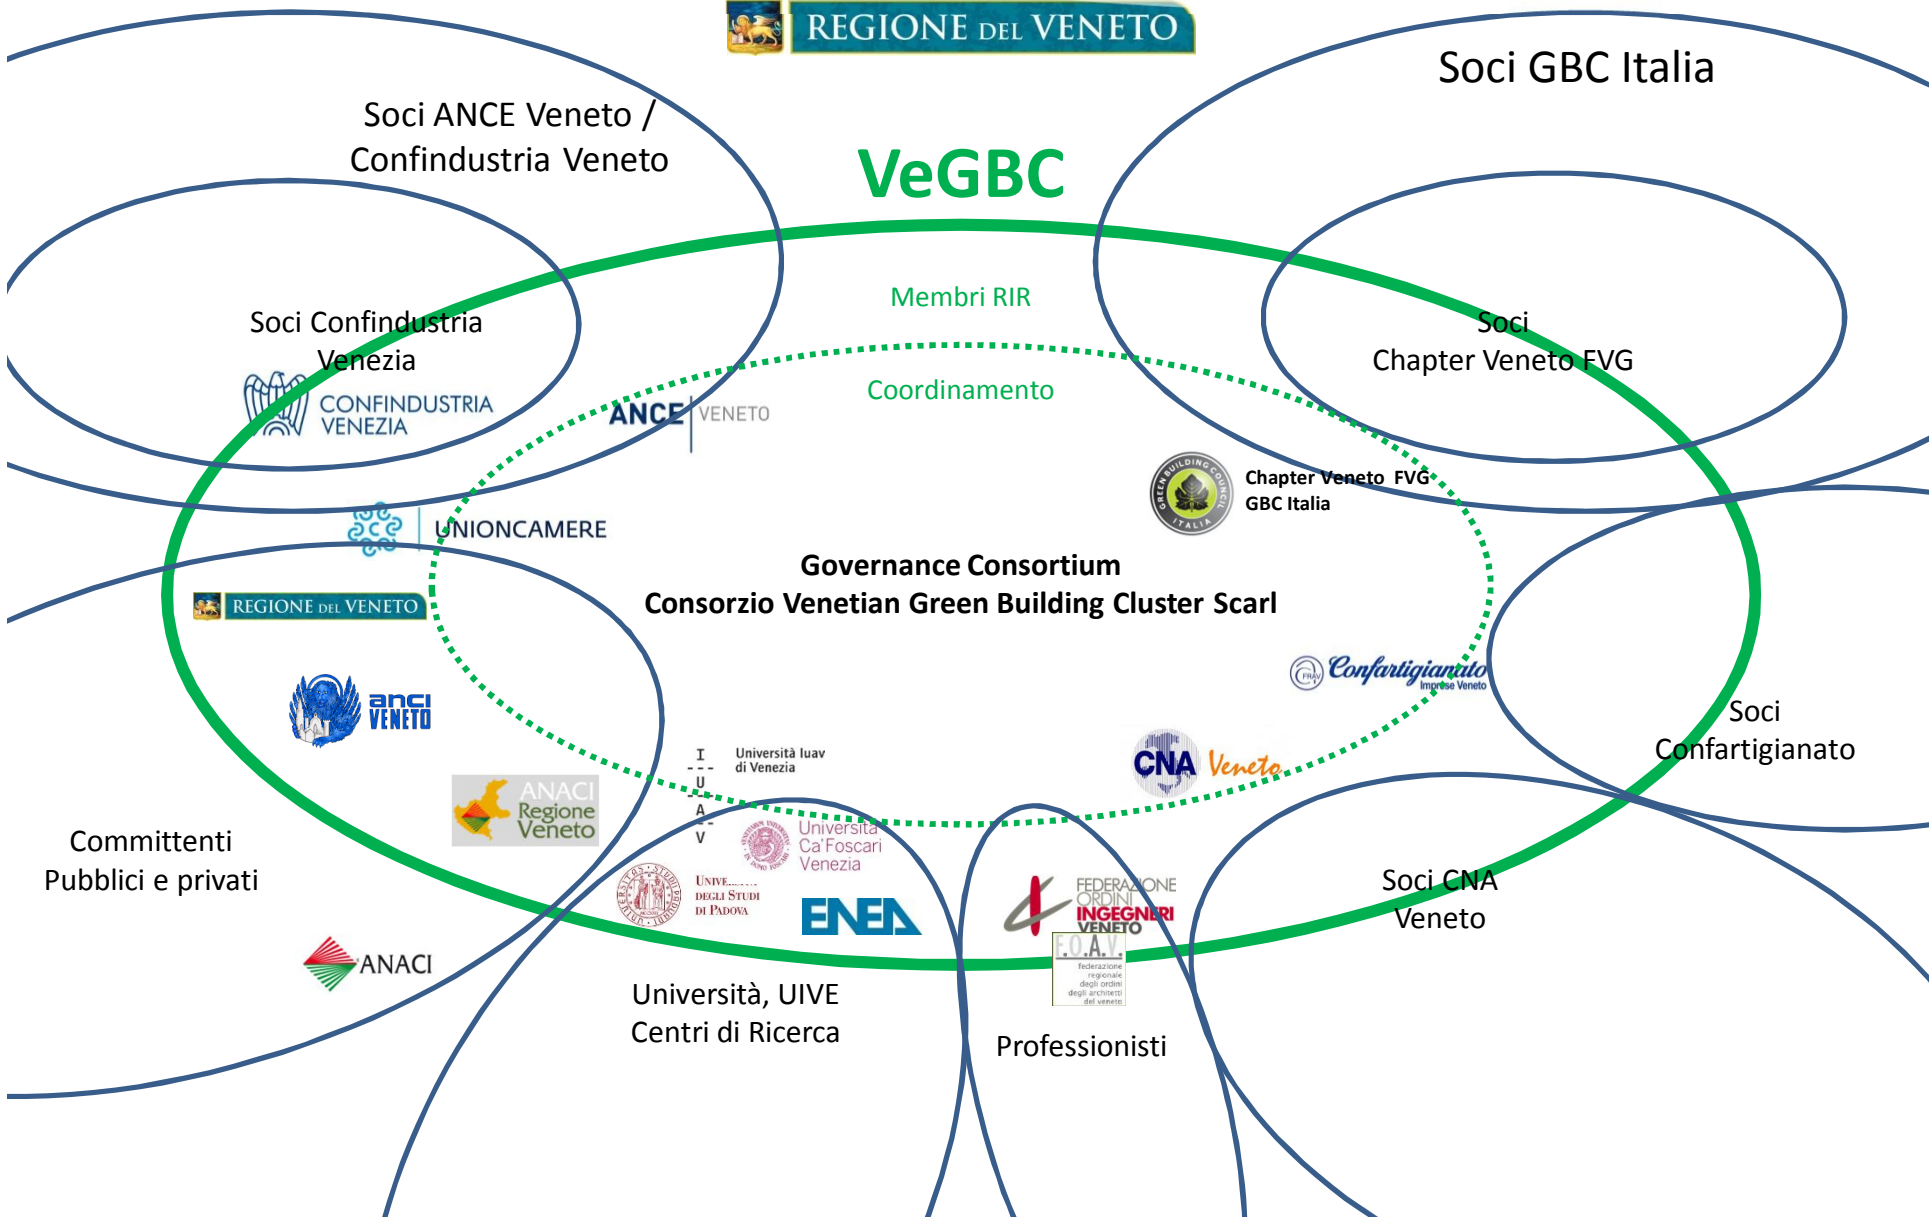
REGIONE DEL VENETO

Soci GBC Italia

Soci ANCE Veneto / Confindustria Veneto

VeGBC

Membri RIR

Coordinamento

Soci Confindustria Venezia

CONFINDUSTRIA VENEZIA

ANCE VENETO

Soci Chapter Veneto FVG

Chapter Veneto FVG
GBC Italia

UNIONCAMERE

Governance Consortium
Consorzio Venetian Green Building Cluster Scarl

REGIONE DEL VENETO

anci VENETO

Confartigianato Imprese Veneto

Soci Confartigianato

ANACI Regione Veneto

IUAV Università Iuav di Venezia

CNA Veneto

Università Ca'Foscari Venezia

Committenti Pubblici e privati

UNIVERSITÀ DEGLI STUDI DI PADOVA

ENEA

FEDERAZIONE ORDINI INGEGNERI VENETO

F.O.A.V. federazione regionale degli ordini degli architetti del veneto

Soci CNA Veneto

ANACI

Università, UIVE Centri di Ricerca

Professionisti